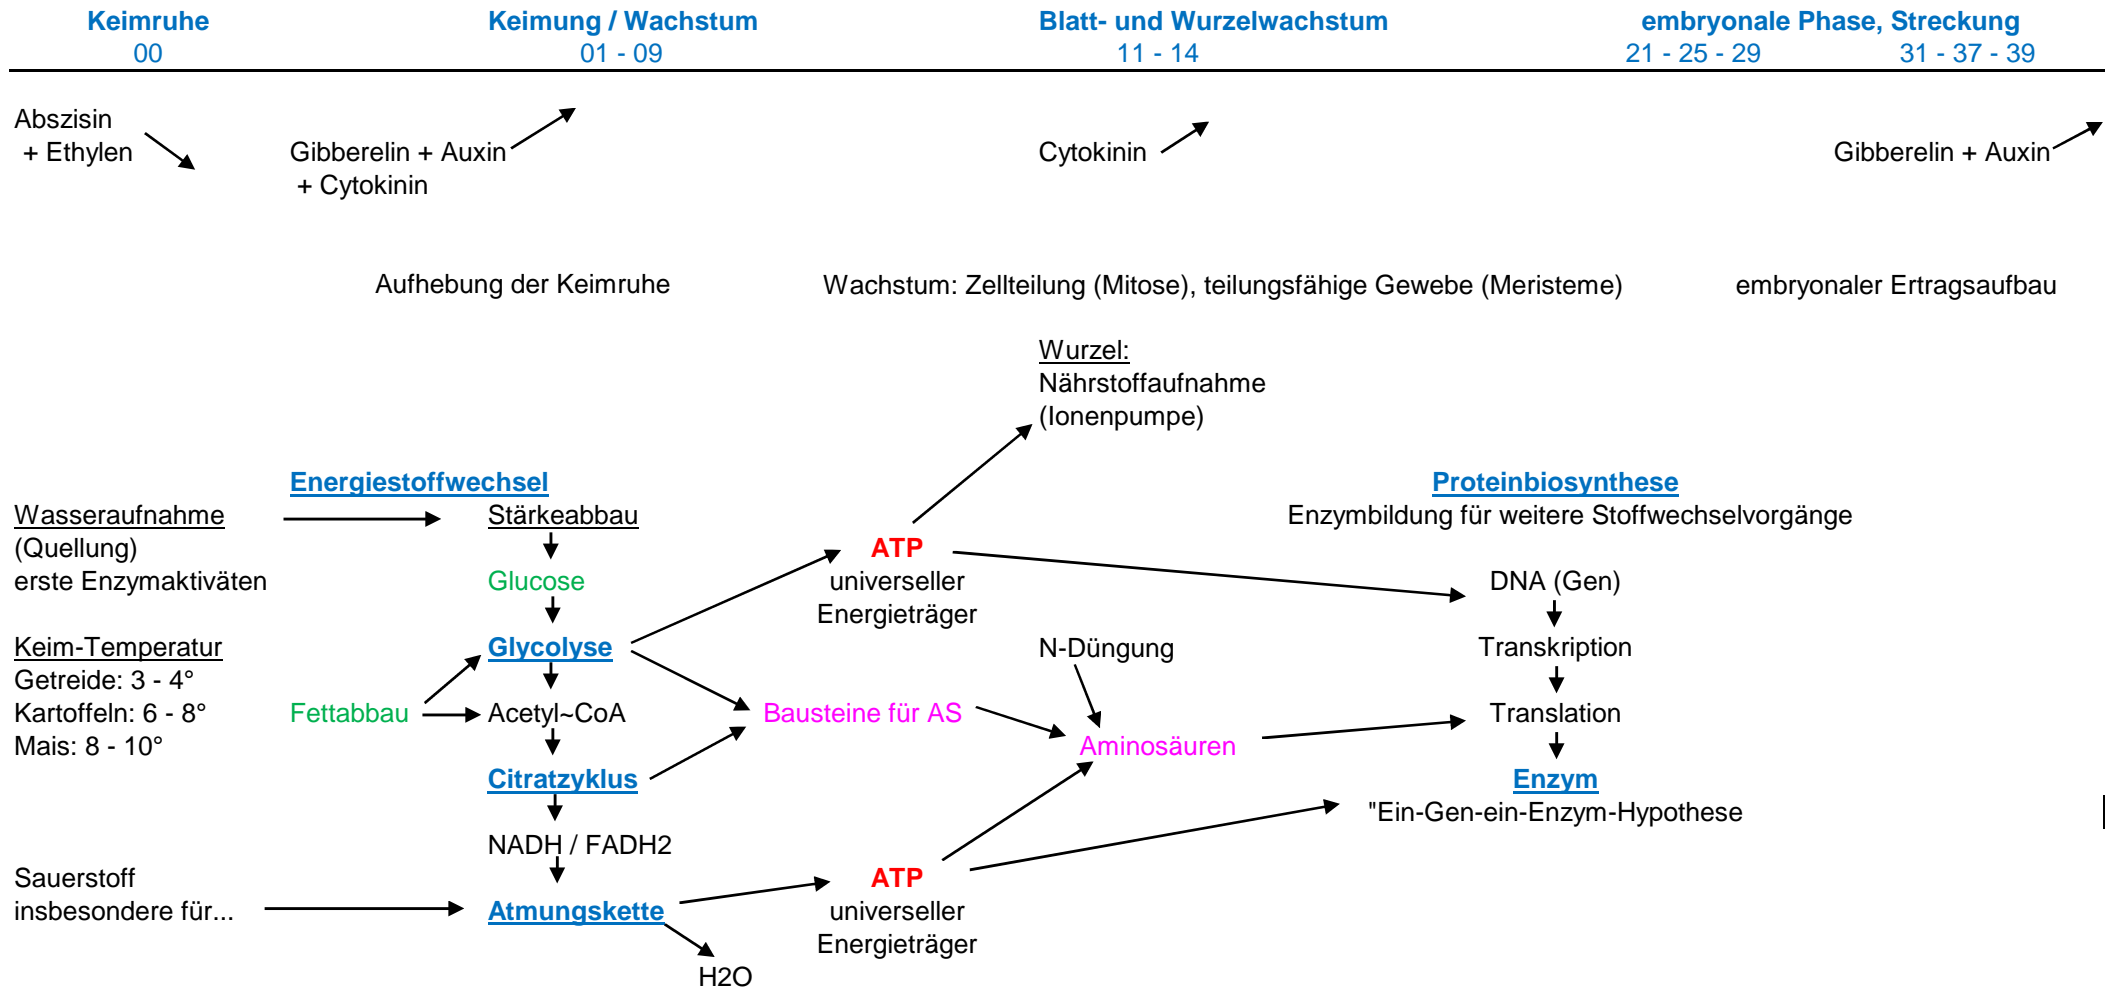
Keimruhe
00

Keimung / Wachstum
01 - 09

Blatt- und Wurzelwachstum
11 - 14

embryonale Phase, Streckung
21 - 25 - 29 31 - 37 - 39

Abszisin
+ Ethylen

Gibberelin + Auxin
+ Cytokinin

Cytokinin

Gibberelin + Auxin

Aufhebung der Keimruhe

Wachstum: Zellteilung (Mitose), teilungsfähige Gewebe (Meristeme)

embryonaler Ertragsaufbau

Wurzel:
Nährstoffaufnahme
(Ionenpumpe)

Energiestoffwechsel

Proteinbiosynthese
Enzymbildung für weitere Stoffwechselvorgänge

Wasseraufnahme
(Quellung)
erste Enzymaktiväten

Stärkeabbau

Glucose

Glycolyse

Acetyl~CoA

Citratzyklus

NADH / FADH2

Atmungskette

H2O

Keim-Temperatur
Getreide: 3 - 4°
Kartoffeln: 6 - 8°
Mais: 8 - 10°

Fettabbau

Sauerstoff
insbesondere für...

ATP
universeller
Energieträger

Bausteine für AS

N-Düngung

Aminosäuren

ATP
universeller
Energieträger

DNA (Gen)

Transkription

Translation

Enzym
"Ein-Gen-ein-Enzym-Hypothese